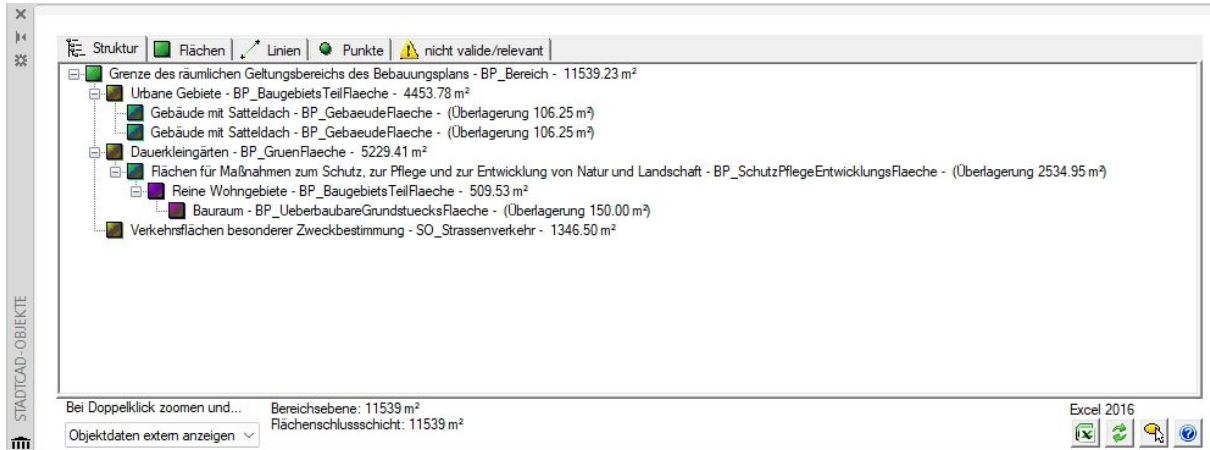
STADTCAD-OBJEKTE

Struktur | Flächen | Linien | Punkte | nicht valide/relevant

Grenze des räumlichen Geltungsbereichs des Bebauungsplans - BP_Bereich - 11539.23 m²
Urbane Gebiete - BP_BaugebietsTeilFlaeche - 4453.78 m²
Gebäude mit Satteldach - BP_GebaeudeFlaeche - (Überlagerung 106.25 m²)
Gebäude mit Satteldach - BP_GebaeudeFlaeche - (Überlagerung 106.25 m²)
Dauerkleingärten - BP_GruenFlaeche - 5229.41 m²
Flächen für Maßnahmen zum Schutz, zur Pflege und zur Entwicklung von Natur und Landschaft - BP_SchutzPflegeEntwicklungsFlaeche - (Überlagerung 2534.95 m²)
Reine Wohngebiete - BP_BaugebietsTeilFlaeche - 509.53 m²
Bauraum - BP_UeberbaubareGrundstuecksFlaeche - (Überlagerung 150.00 m²)
Verkehrsflächen besonderer Zweckbestimmung - SO_Strassenverkehr - 1346.50 m²

Bei Doppelklick zoomen und...
Objektdaten extern anzeigen
Bereichsebene: 11539 m²
Flächenschlussschicht: 11539 m²
Excel 2016